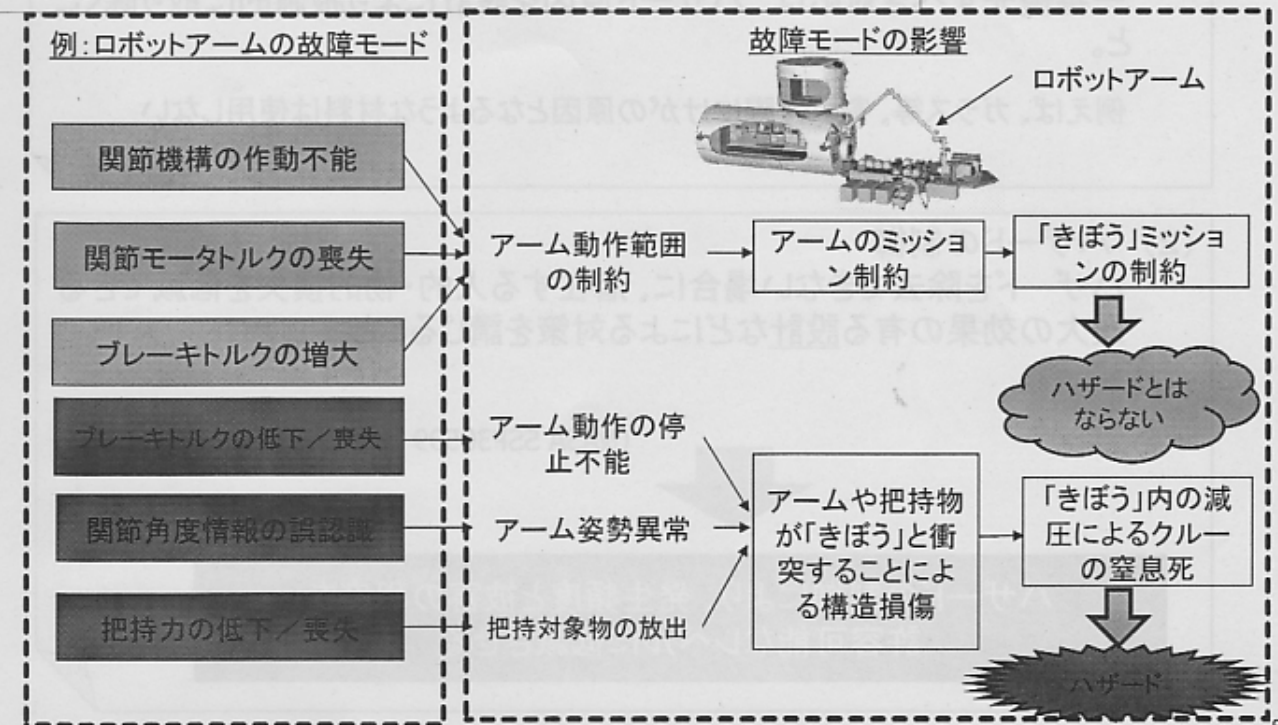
例：ロボットアームの故障モード

関節機構の作動不能

関節モータトルクの喪失

ブレーキトルクの増大

ブレーキトルクの低下／喪失

関節角度情報の誤認識

把持力の低下／喪失

故障モードの影響

ロボットアーム

アーム動作範囲の制約

アームのミッション制約

「きぼう」ミッションの制約

ハザードとはならない

アーム動作の停止不能

アーム姿勢異常

把持対象物の放出

アームや把持物が「きぼう」と衝突することによる構造損傷

「きぼう」内の減圧によるクルーの窒息死

ハザード